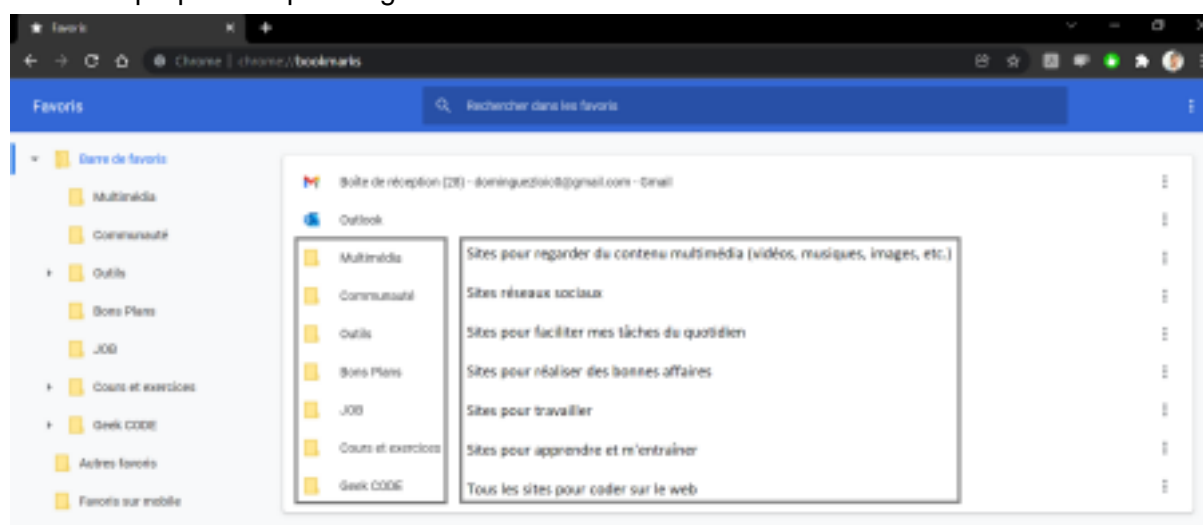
Favoris

Chrome | chrome://bookmarks

Favoris

Rechercher dans les favoris

Barre de favoris
Multimédia
Communauté
Outils
Bons Plans
JOB
Cours et exercices
Geek CODE
Autres favoris
Favoris sur mobile

Boîte de réception (28) - dominguezloic8@gmail.com - Gmail
Outlook

| | |
|---|---|
| Multimédia | Sites pour regarder du contenu multimédia (vidéos, musiques, images, etc.) |
| Communauté | Sites réseaux sociaux |
| Outils | Sites pour faciliter mes tâches du quotidien |
| Bons Plans | Sites pour réaliser des bonnes affaires |
| JOB | Sites pour travailler |
| Cours et exercices | Sites pour apprendre et m'entraîner |
| Geek CODE | Tous les sites pour coder sur le web |